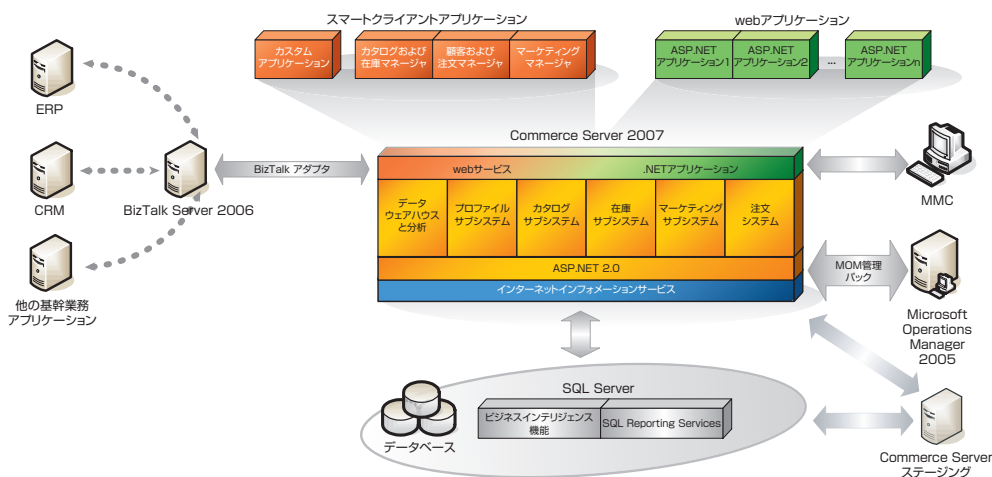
スマートクライアントアプリケーション

カスタム アプリケーション

カタログおよび 在庫マネージャ

顧客および 注文マネージャ

マーケティング マネージャ

webアプリケーション

ASP.NET アプリケーション1

ASP.NET アプリケーション2

...

ASP.NET アプリケーションn

ERP

CRM

他の基幹業務 アプリケーション

BizTalk Server 2006

BizTalk アダプタ

Commerce Server 2007

webサービス

.NETアプリケーション

データ ウェアハウス と分析

プロファイル サブシステム

カタログ サブシステム

在庫 サブシステム

マーケティング サブシステム

注文 システム

ASP.NET 2.0

インターネットインフォメーションサービス

MMC

MOM管理 パック

Microsoft Operations Manager 2005

SQL Server

ビジネスインテリジェンス 機能

SQL Reporting Services

データベース

Commerce Server ステージング